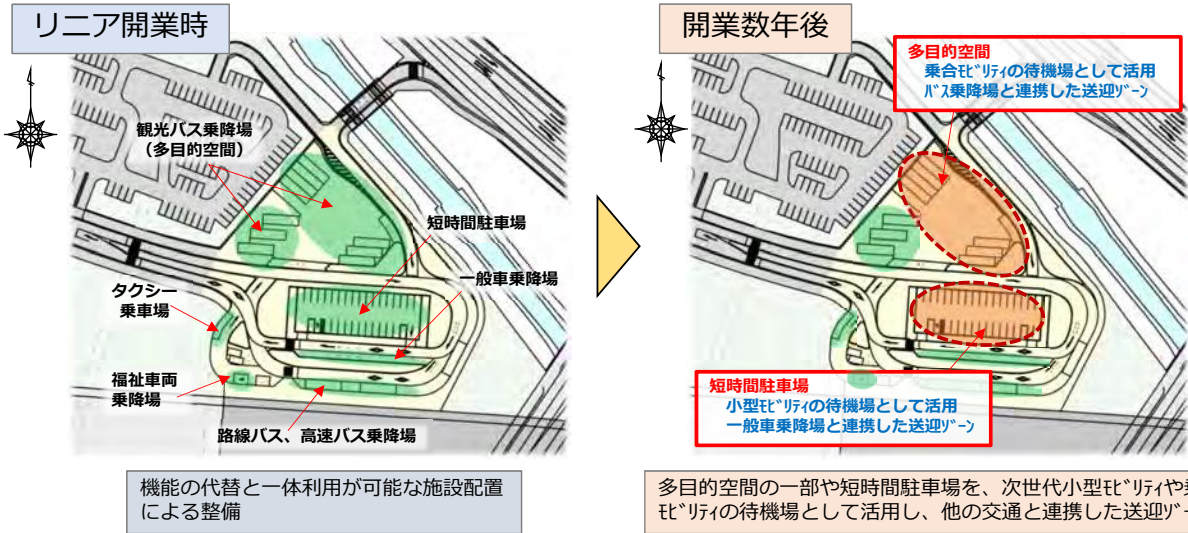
リニア開業時

観光バス乗降場
（多目的空間）

短時間駐車場

一般車乗降場

タクシー
乗車場

福祉車両
乗降場

路線バス、高速バス乗降場

機能の代替と一体利用が可能な施設配置
による整備

開業数年後

多目的空間
乗合ﾓﾋﾞﾘﾃｨの待機場として活用
ﾊﾞｽ乗降場と連携した送迎ｿﾞｰﾝ

短時間駐車場
小型ﾓﾋﾞﾘﾃｨの待機場として活用
一般車乗降場と連携した送迎ｿﾞｰﾝ

多目的空間の一部や短時間駐車場を、次世代小型ﾓﾋﾞﾘﾃｨや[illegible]
ﾓﾋﾞﾘﾃｨの待機場として活用し、他の交通と連携した送迎ｿﾞ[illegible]